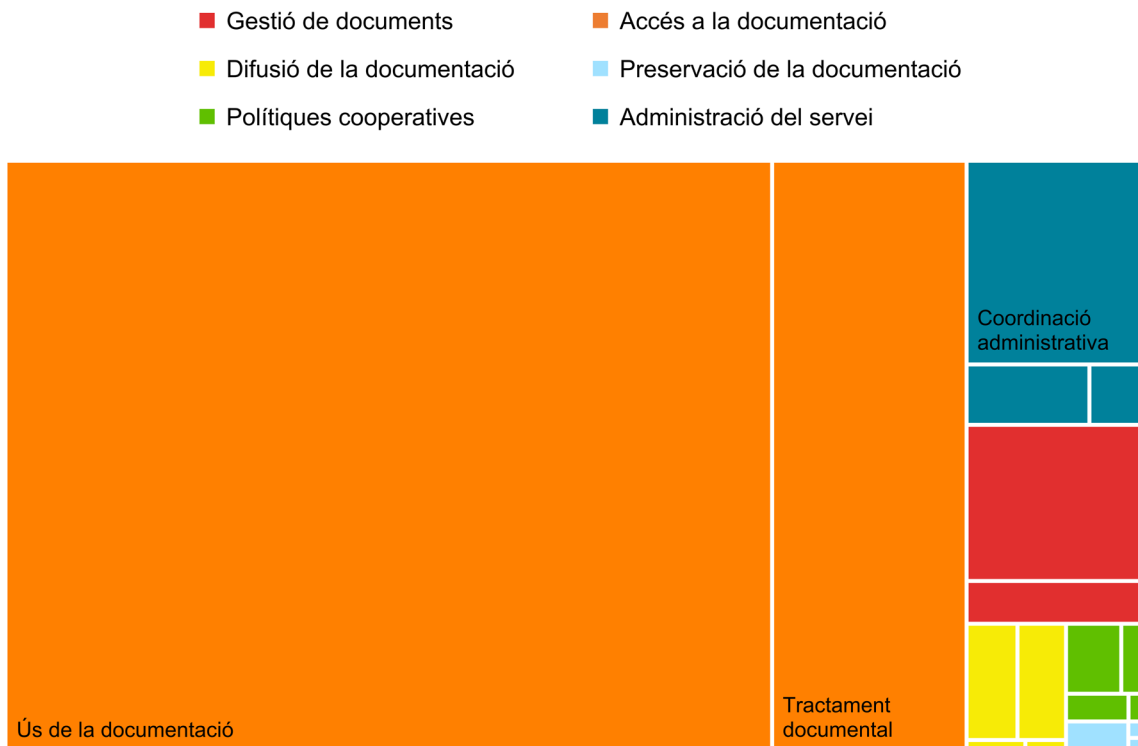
Gestió de documents
Accés a la documentació
Difusió de la documentació
Preservació de la documentació
Polítiques cooperatives
Administració del servei

Coordinació administrativa

Ús de la documentació

Tractament documental